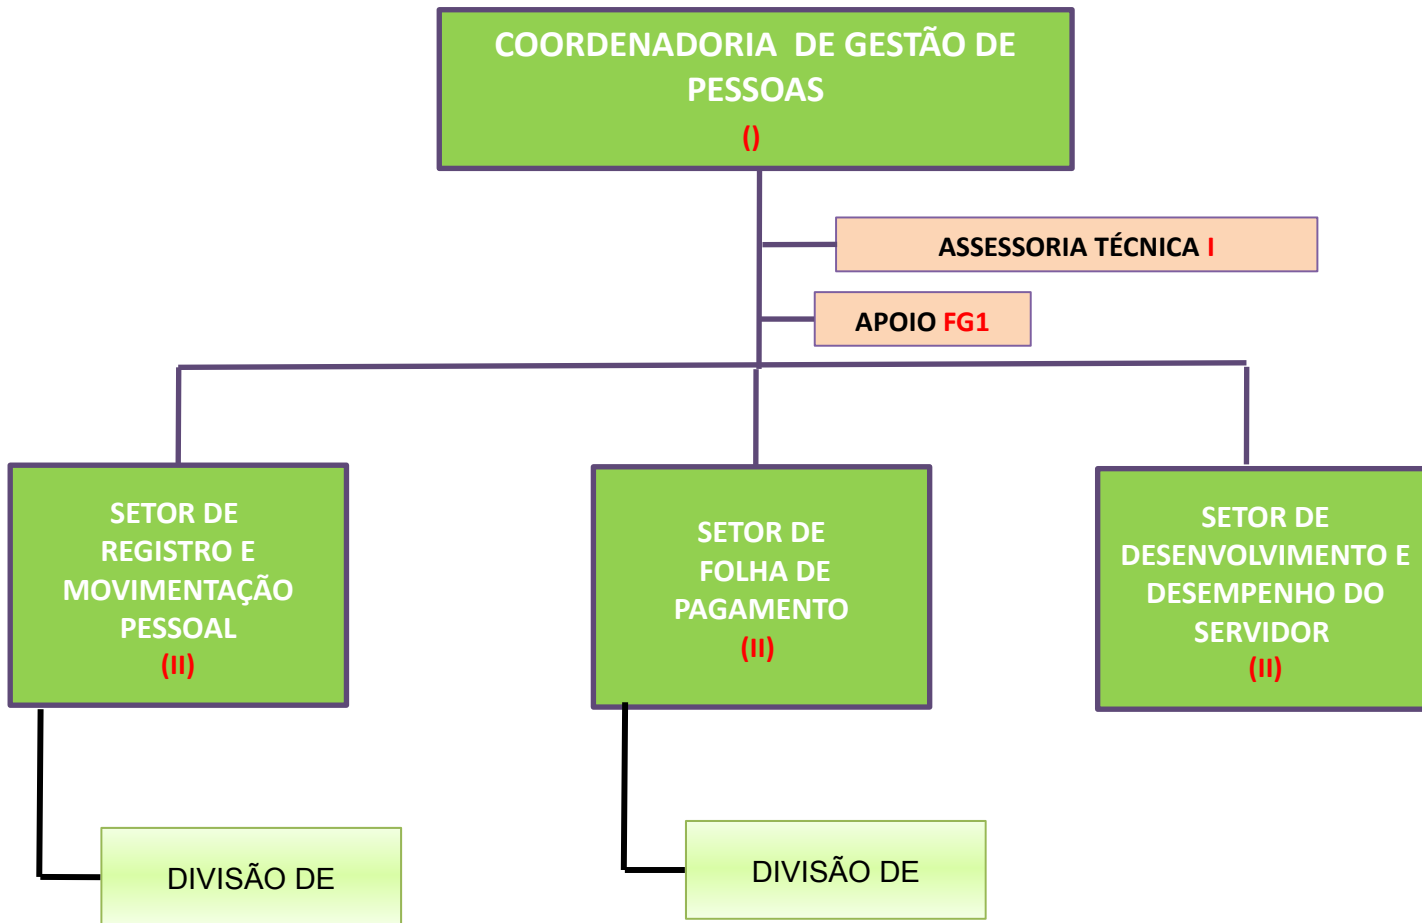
COORDENADORIA DE GESTÃO DE PESSOAS
()

ASSESSORIA TÉCNICA I

APOIO FG1

SETOR DE REGISTRO E MOVIMENTAÇÃO PESSOAL
(II)

SETOR DE FOLHA DE PAGAMENTO
(II)

SETOR DE DESENVOLVIMENTO E DESEMPENHO DO SERVIDOR
(II)

DIVISÃO DE

DIVISÃO DE